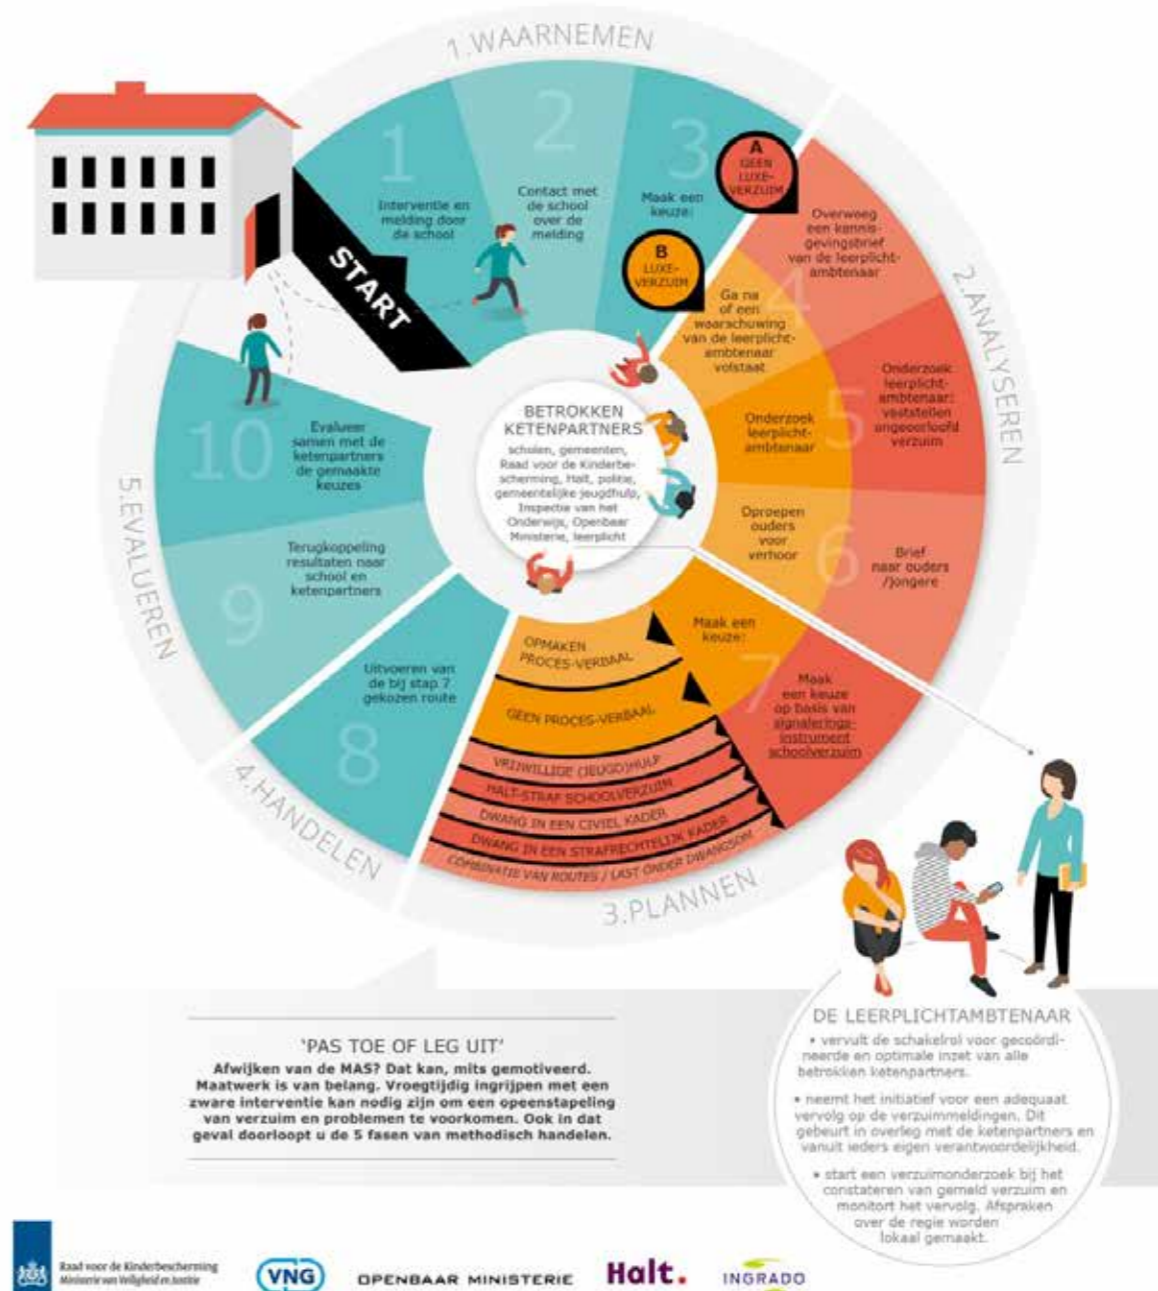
1.WAARNEMEN

START

1
Interventie en melding door de school

2
Contact met de school over de melding

3
Maak een keuze:

A
GEEN LUXE-VERZUIM

B
LUXE-VERZUIM

2.ANALYSEREN

Overweeg een kennisgevingsbrief van de leerplichtambtenaar

4
Ga na of een waarschuwing van de leerplichtambtenaar volstaat

5
Onderzoek leerplichtambtenaar

Onderzoek leerplichtambtenaar: vaststellen ongeoorloofd verzuim

6
Oproepen ouders voor verhoor

Brief naar ouders /jongere

BETROKKEN KETENPARTNERS
scholen, gemeenten, Raad voor de Kinderbescherming, Halt, politie, gemeentelijke jeugdhulp, Inspectie van het Onderwijs, Openbaar Ministerie, leerplicht

7
Maak een keuze:

Maak een keuze op basis van signaleringsinstrument schoolverzuim

OPMAKEN PROCES-VERBAAL
GEEN PROCES-VERBAAL
VRIJWILLIGE (JEUGD)HULP
HALT-STRAF SCHOOLVERZUIM
DWANG IN EEN CIVIEL KADER
DWANG IN EEN STRAFRECHTELIJK KADER
COMBINATIE VAN ROUTES / LAST ONDER DWANGSOM

3.PLANNEN

8
Uitvoeren van de bij stap 7 gekozen route

4.HANDELEN

9
Terugkoppeling resultaten naar school en ketenpartners

10
Evalueer samen met de ketenpartners de gemaakte keuzes

5.EVALUEREN

'PAS TOE OF LEG UIT'
Afwijken van de MAS? Dat kan, mits gemotiveerd. Maatwerk is van belang. Vroegtijdig ingrijpen met een zware interventie kan nodig zijn om een opeenstapeling van verzuim en problemen te voorkomen. Ook in dat geval doorloopt u de 5 fasen van methodisch handelen.

DE LEERPLICHTAMBTENAAR
• vervult de schakelrol voor gecoördineerde en optimale inzet van alle betrokken ketenpartners.
• neemt het initiatief voor een adequaat vervolg op de verzuimmeldingen. Dit gebeurt in overleg met de ketenpartners en vanuit ieders eigen verantwoordelijkheid.
• start een verzuimonderzoek bij het constateren van gemeld verzuim en monitort het vervolg. Afspraken over de regie worden lokaal gemaakt.

Raad voor de Kinderbescherming
Ministerie van Veiligheid en Justitie
VNG
OPENBAAR MINISTERIE
Halt.
INGRADO